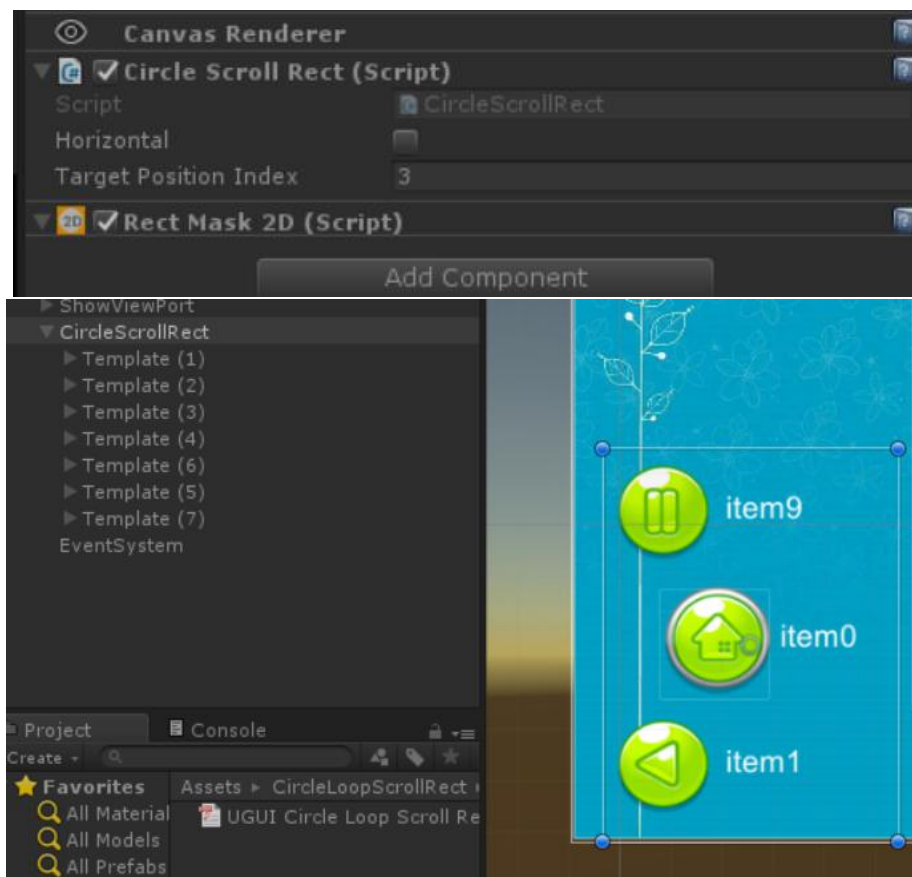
Canvas Renderer
Circle Scroll Rect (Script)
Script CircleScrollRect
Horizontal
Target Position Index 3
Rect Mask 2D (Script)
Add Component

ShowViewPort
CircleScrollRect
Template (1)
Template (2)
Template (3)
Template (4)
Template (6)
Template (5)
Template (7)
EventSystem

Project
Console
Create
Favorites
All Material
All Models
All Prefabs
Assets ▸ CircleLoopScrollRect
UGUI Circle Loop Scroll Re

item9
item0
item1